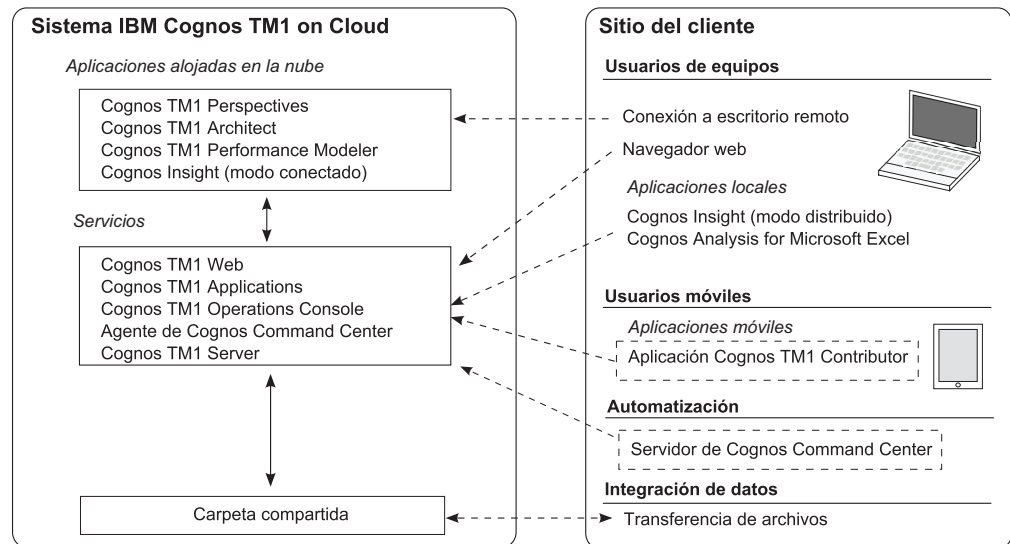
Sistema IBM Cognos TM1 on Cloud

Aplicaciones alojadas en la nube

Cognos TM1 Perspectives
Cognos TM1 Architect
Cognos TM1 Performance Modeler
Cognos Insight (modo conectado)

Servicios

Cognos TM1 Web
Cognos TM1 Applications
Cognos TM1 Operations Console
Agente de Cognos Command Center
Cognos TM1 Server

Carpeta compartida

Sitio del cliente

Usuarios de equipos

Conexión a escritorio remoto
Navegador web

Aplicaciones locales

Cognos Insight (modo distribuido)
Cognos Analysis for Microsoft Excel

Usuarios móviles

Aplicaciones móviles

Aplicación Cognos TM1 Contributor

Automatización

Servidor de Cognos Command Center

Integración de datos

Transferencia de archivos